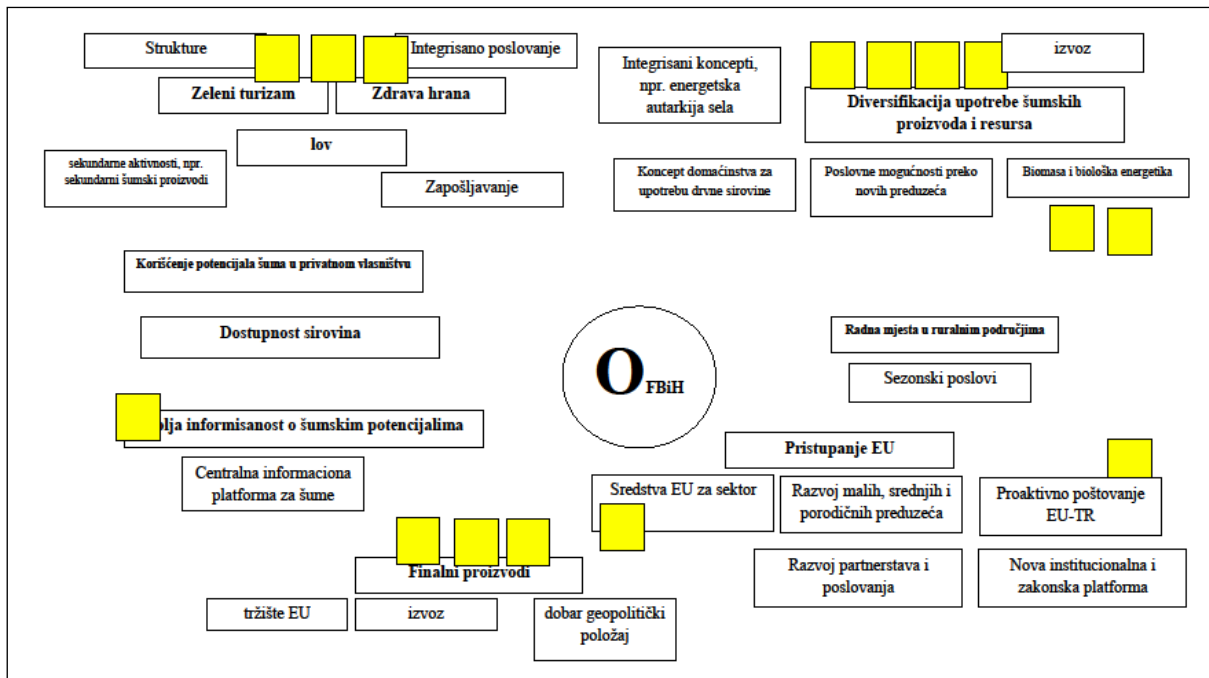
Strukture

Integrisano poslovanje

Zeleni turizam

Zdrava hrana

lov

sekundarne aktivnosti, npr. sekundarni šumski proizvodi

Zapošljavanje

Integrisani koncepti, npr. energetska autarkija sela

izvoz

Diversifikacija upotrebe šumskih proizvoda i resursa

Koncept domaćinstva za upotrebu drvne sirovine

Poslovne mogućnosti preko novih preduzeća

Biomasa i biološka energetika

Korišćenje potencijala šuma u privatnom vlasništvu

Dostupnost sirovina

$O_{FBiH}$

Radna mjesta u ruralnim područjima

Sezonski poslovi

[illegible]olja informisanost o šumskim potencijalima

Centralna informaciona platforma za šume

Pristupanje EU

Sredstva EU za sektor

Razvoj malih, srednjih i porodičnih preduzeća

Proaktivno poštovanje EU-TR

Finalni proizvodi

tržište EU

izvoz

dobar geopolitički položaj

Razvoj partnerstava i poslovanja

Nova institucionalna i zakonska platforma